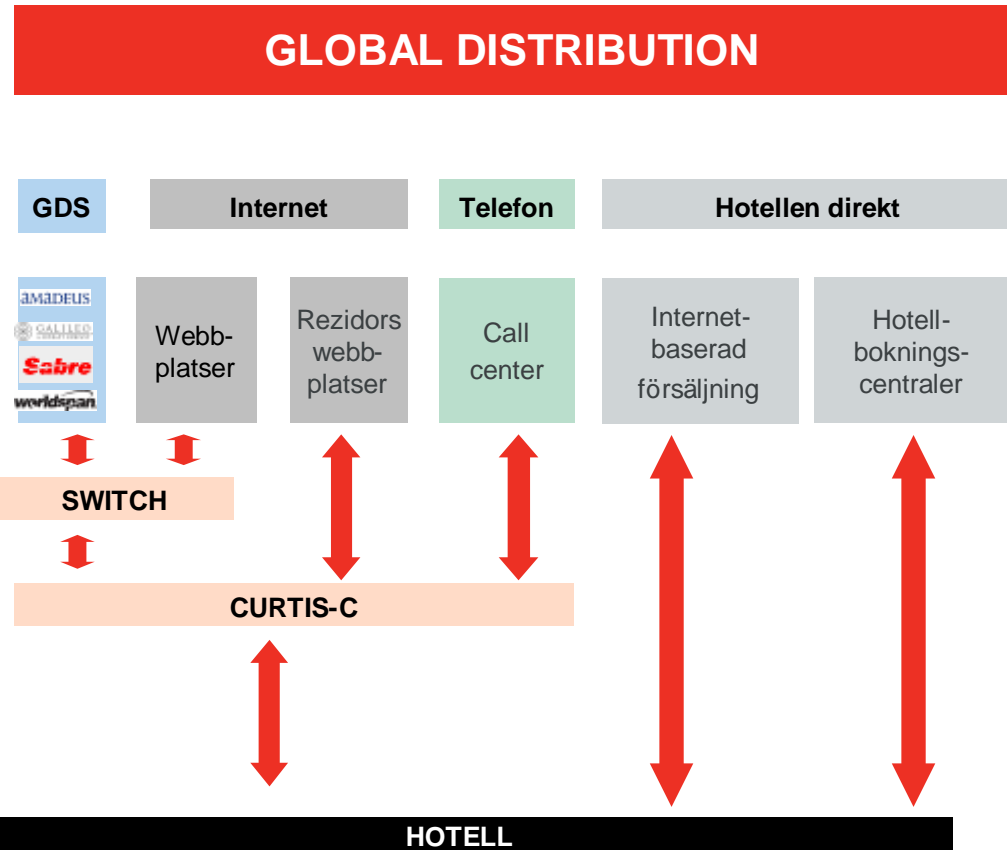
GLOBAL DISTRIBUTION

GDS

Internet

Telefon

Hotellen direkt

amadeus
GALILEO
Sabre
worldspan

Webbplatser

Rezidors webbplatser

Call center

Internetbaserad försäljning

Hotellbokningscentraler

SWITCH

CURTIS-C

HOTELL